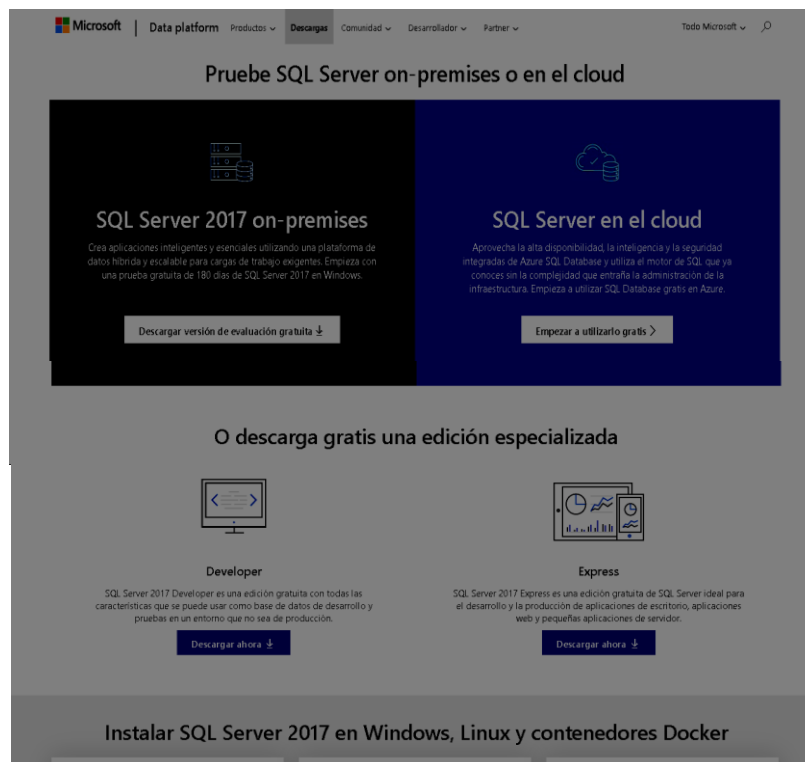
Microsoft | Data platform Productos Descargas Comunidad Desarrollador Partner Todo Microsoft

Pruebe SQL Server on-premises o en el cloud

SQL Server 2017 on-premises

Crea aplicaciones inteligentes y esenciales utilizando una plataforma de datos híbrida y escalable para cargas de trabajo exigentes. Empieza con una prueba gratuita de 180 días de SQL Server 2017 en Windows.

Descargar versión de evaluación gratuita

SQL Server en el cloud

Aprovecha la alta disponibilidad, la inteligencia y la seguridad integradas de Azure SQL Database y utiliza el motor de SQL que ya conoces sin la complejidad que entraña la administración de la infraestructura. Empieza a utilizar SQL Database gratis en Azure.

Empezar a utilizarlo gratis

O descarga gratis una edición especializada

Developer

SQL Server 2017 Developer es una edición gratuita con todas las características que se puede usar como base de datos de desarrollo y pruebas en un entorno que no sea de producción.

Descargar ahora

Express

SQL Server 2017 Express es una edición gratuita de SQL Server ideal para el desarrollo y la producción de aplicaciones de escritorio, aplicaciones web y pequeñas aplicaciones de servidor.

Descargar ahora

Instalar SQL Server 2017 en Windows, Linux y contenedores Docker